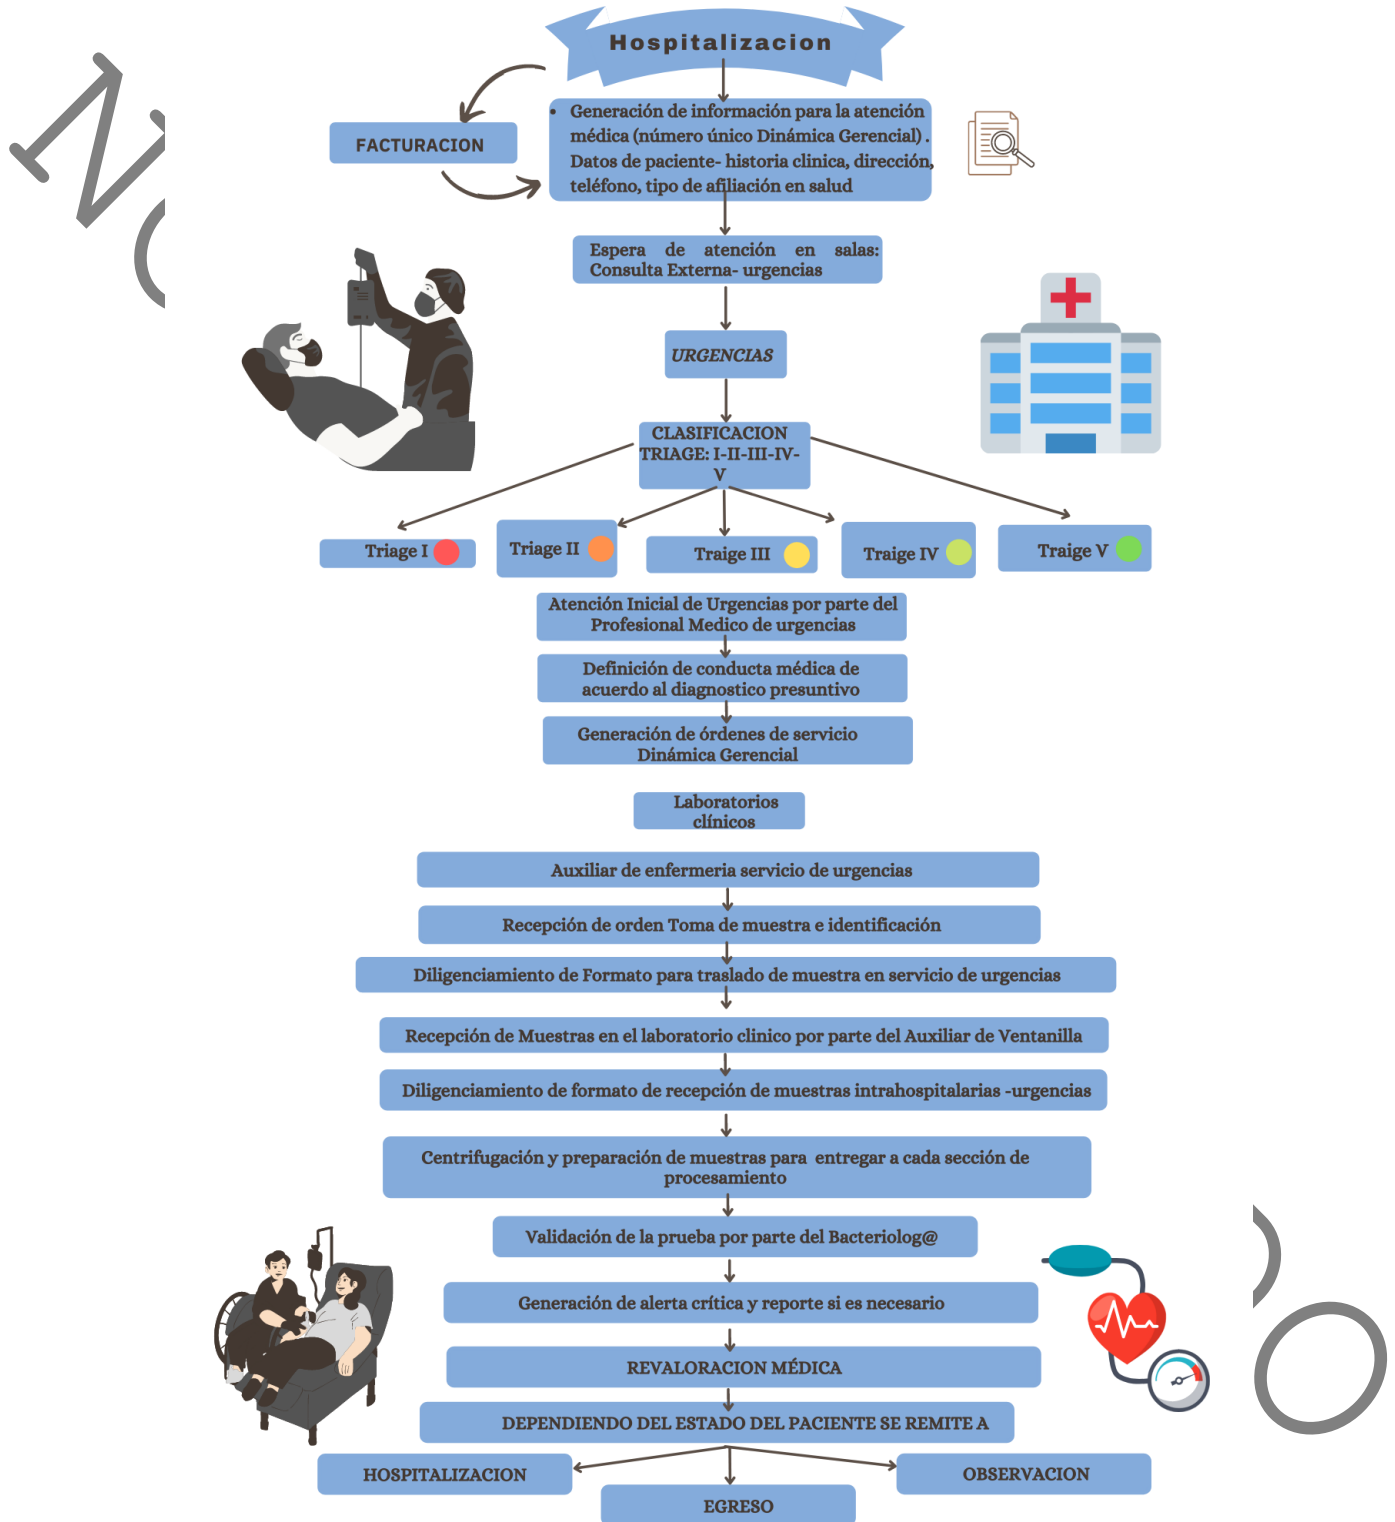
Hospitalizacion

FACTURACION

Generación de información para la atención médica (número único Dinámica Gerencial). Datos de paciente- historia clinica, dirección, teléfono, tipo de afiliación en salud

Espera de atención en salas: Consulta Externa- urgencias

URGENCIAS

CLASIFICACION TRIAGE: I-II-III-IV-V

Triage I

Triage II

Traige III

Traige IV

Traige V

Atención Inicial de Urgencias por parte del Profesional Medico de urgencias

Definición de conducta médica de acuerdo al diagnostico presuntivo

Generación de órdenes de servicio Dinámica Gerencial

Laboratorios clínicos

Auxiliar de enfermeria servicio de urgencias

Recepción de orden Toma de muestra e identificación

Diligenciamiento de Formato para traslado de muestra en servicio de urgencias

Recepción de Muestras en el laboratorio clinico por parte del Auxiliar de Ventanilla

Diligenciamiento de formato de recepción de muestras intrahospitalarias -urgencias

Centrifugación y preparación de muestras para entregar a cada sección de procesamiento

Validación de la prueba por parte del Bacteriolog@

Generación de alerta crítica y reporte si es necesario

REVALORACION MÉDICA

DEPENDIENDO DEL ESTADO DEL PACIENTE SE REMITE A

HOSPITALIZACION

OBSERVACION

EGRESO